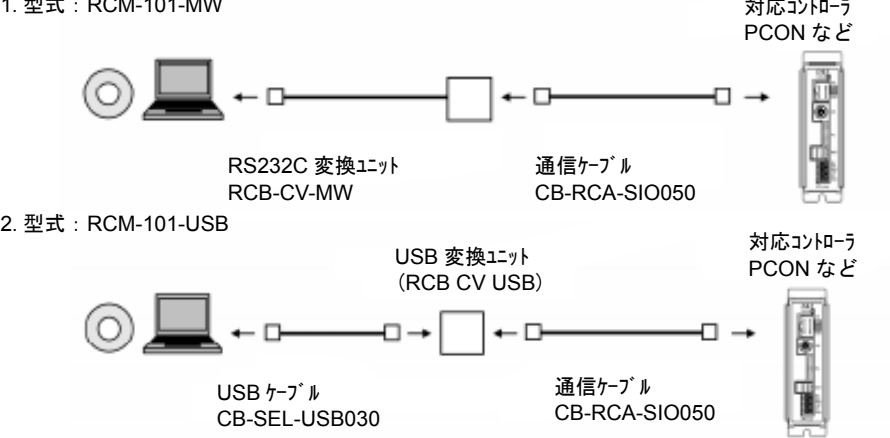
1. 型式：RCM-101-MW

対応ｺﾝﾄﾛｰﾗ
PCON など

RS232C 変換ﾕﾆｯﾄ
RCB-CV-MW

通信ｹｰﾌﾞﾙ
CB-RCA-SIO050

2. 型式：RCM-101-USB

USB 変換ﾕﾆｯﾄ
（RCB CV USB）

対応ｺﾝﾄﾛｰﾗ
PCON など

USB ｹｰﾌﾞﾙ
CB-SEL-USB030

通信ｹｰﾌﾞﾙ
CB-RCA-SIO050